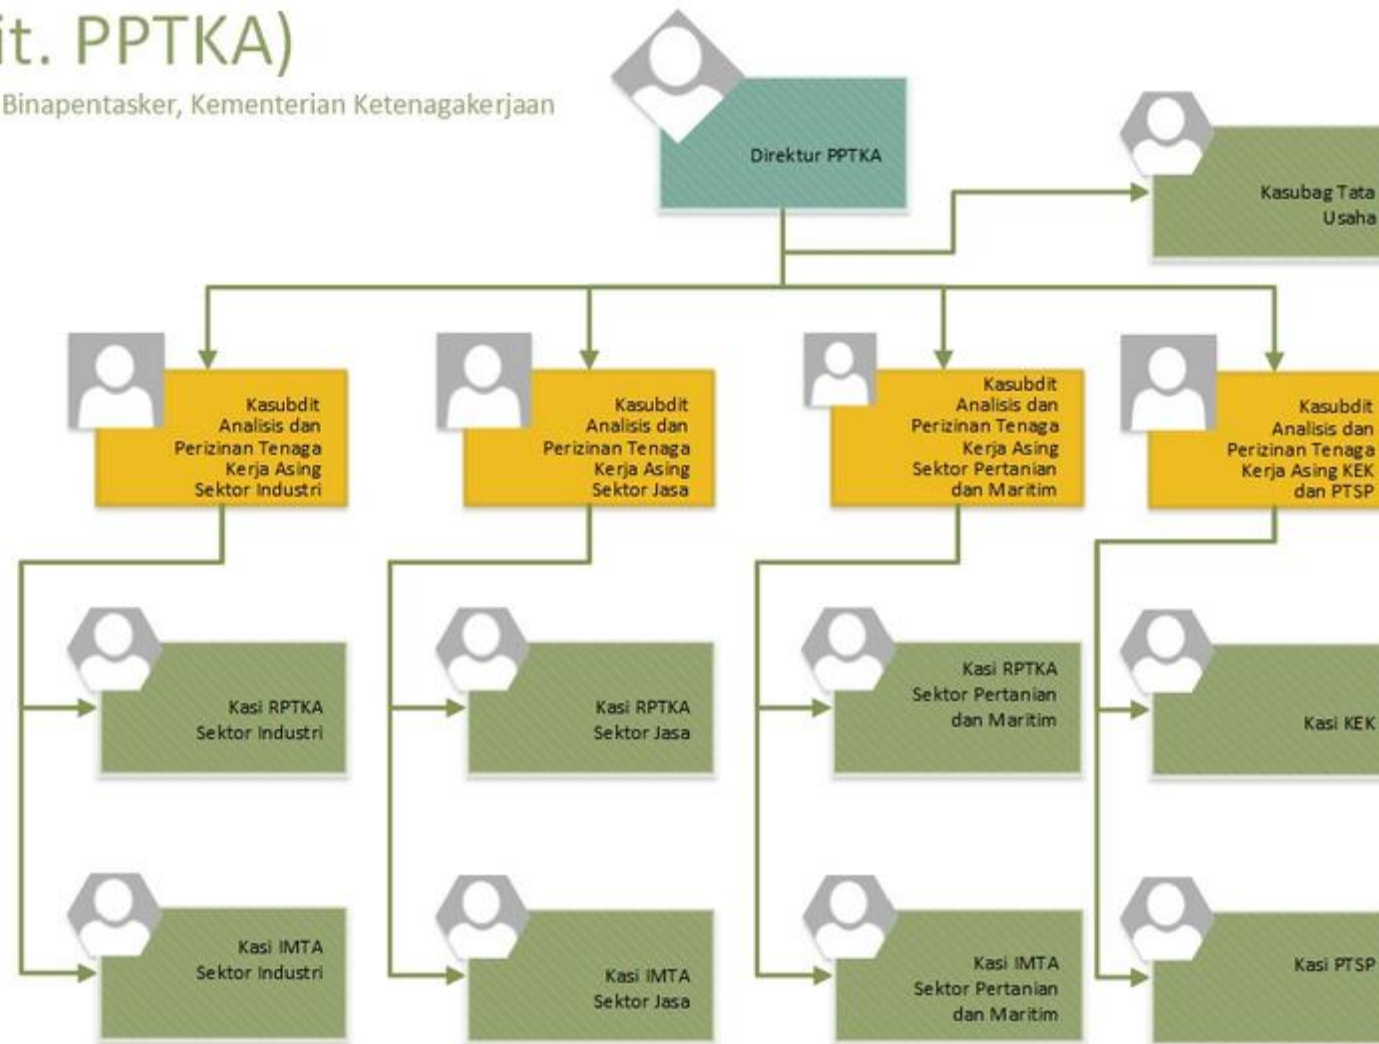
it. PPTKA)

Binapentasker, Kementerian Ketenagakerjaan

Direktur PPTKA

Kasubag Tata Usaha

Kasubdit Analisis dan Perizinan Tenaga Kerja Asing Sektor Industri

Kasubdit Analisis dan Perizinan Tenaga Kerja Asing Sektor Jasa

Kasubdit Analisis dan Perizinan Tenaga Kerja Asing Sektor Pertanian dan Maritim

Kasubdit Analisis dan Perizinan Tenaga Kerja Asing KEK dan PTSP

Kasi RPTKA Sektor Industri

Kasi RPTKA Sektor Jasa

Kasi RPTKA Sektor Pertanian dan Maritim

Kasi KEK

Kasi IMTA Sektor Industri

Kasi IMTA Sektor Jasa

Kasi IMTA Sektor Pertanian dan Maritim

Kasi PTSP